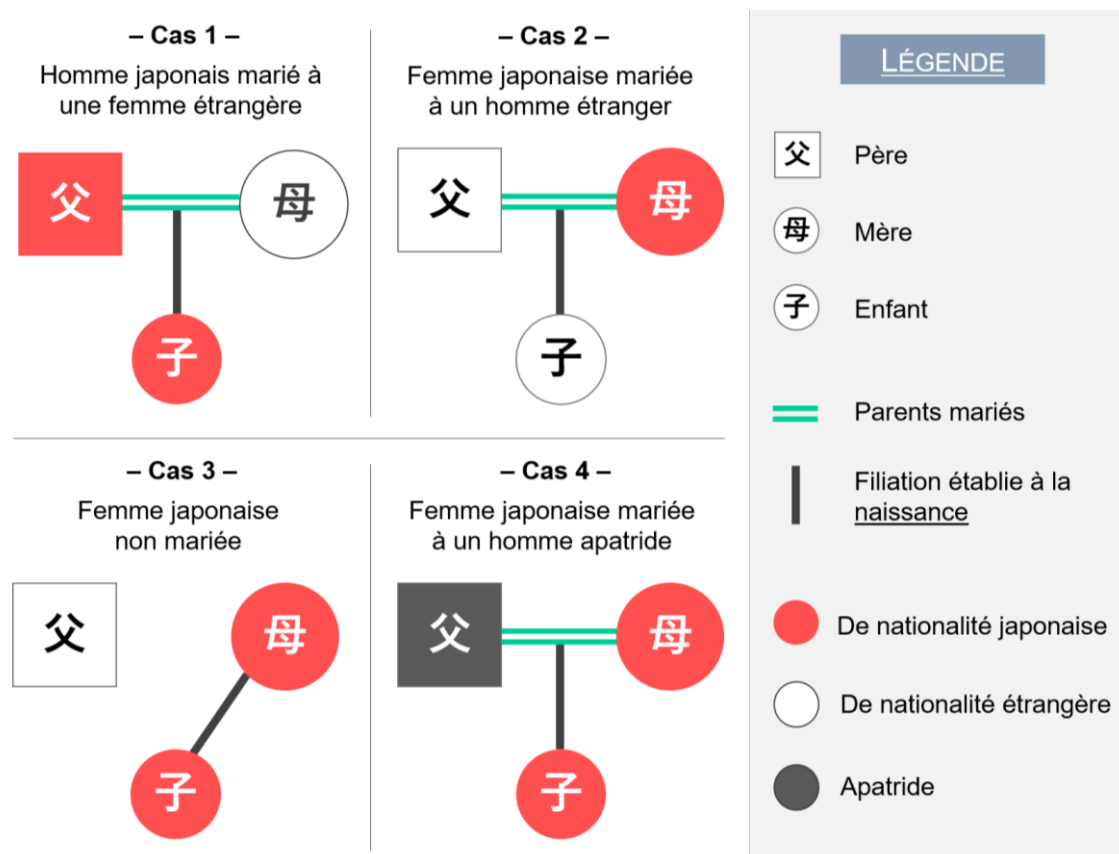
– Cas 1 –
Homme japonais marié à une femme étrangère

父 母 子

– Cas 2 –
Femme japonaise mariée à un homme étranger

父 母 子

– Cas 3 –
Femme japonaise non mariée

父 母 子

– Cas 4 –
Femme japonaise mariée à un homme apatride

父 母 子

LÉGENDE

父 Père

母 Mère

子 Enfant

Parents mariés

Filiation établie à la naissance

De nationalité japonaise

De nationalité étrangère

Apatride